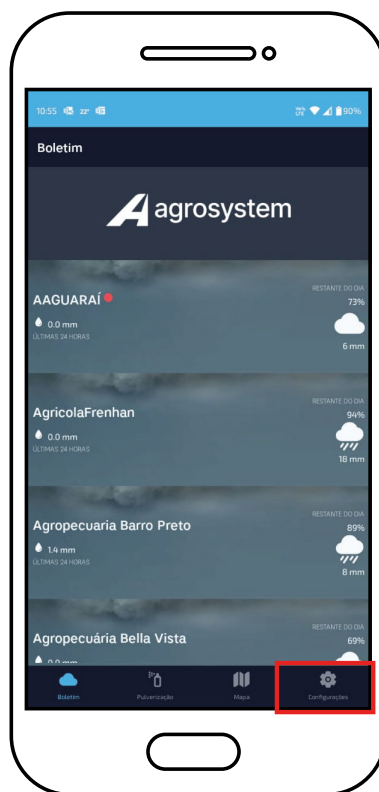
10:55 22° 90%

Boletim

agrosystem

AAGUARAÍ
0.0 mm
ÚLTIMAS 24 HORAS
RESTANTE DO DIA
73%
6 mm

AgricolaFrenhan
0.0 mm
ÚLTIMAS 24 HORAS
RESTANTE DO DIA
94%
18 mm

Agropecuaria Barro Preto
1.4 mm
ÚLTIMAS 24 HORAS
RESTANTE DO DIA
89%
8 mm

Agropecuária Bella Vista
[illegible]
RESTANTE DO DIA
69%

Boletim
Pulverização
Mapa
Configurações